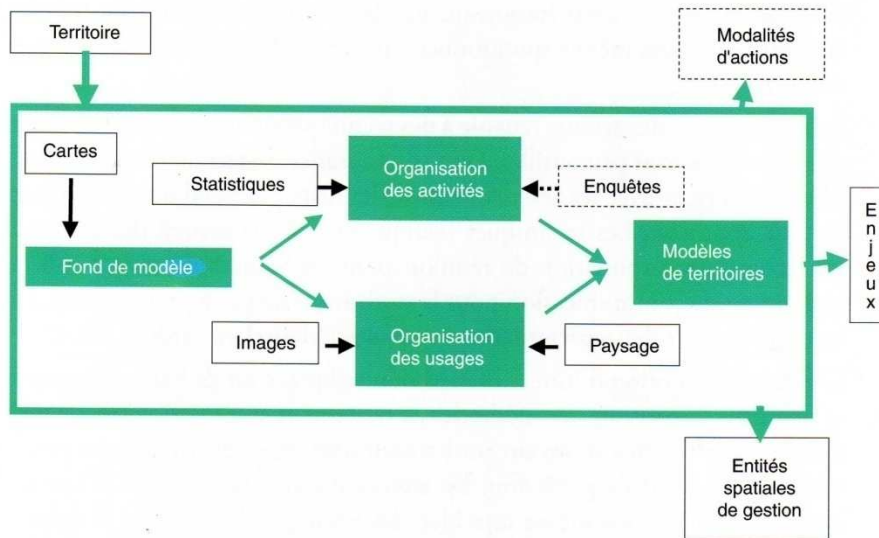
Territoire

Modalités d'actions

Cartes

Statistiques

Organisation des activités

Enquêtes

Fond de modèle

Modèles de territoires

Enjeux

Images

Organisation des usages

Paysage

Entités spatiales de gestion